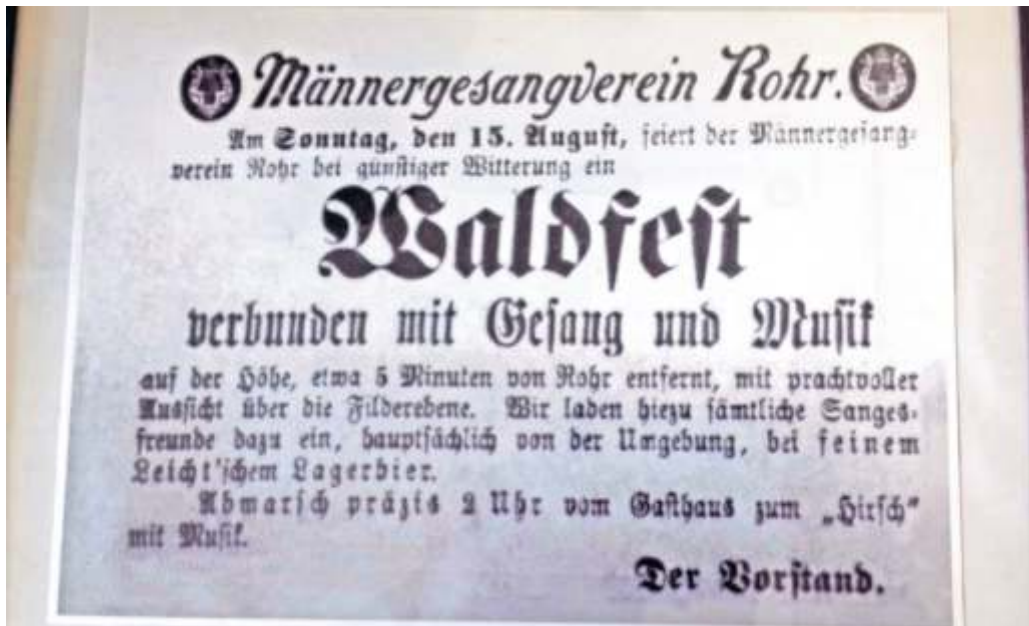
Männergesangverein Rohr.

Am Sonntag, den 15. August, feiert der Männergesangverein Rohr bei günstiger Witterung ein

Waldfest

verbunden mit Gesang und Musik

auf der Höhe, etwa 5 Minuten von Rohr entfernt, mit prachtvoller Aussicht über die Filderebene. Wir laden hiezu sämtliche Sangesfreunde dazu ein, hauptsächlich von der Umgebung, bei feinem Leicht'schem Lagerbier.

Abmarsch präzis 2 Uhr vom Gasthaus zum „Hirsch" mit Musik.

Der Vorstand.